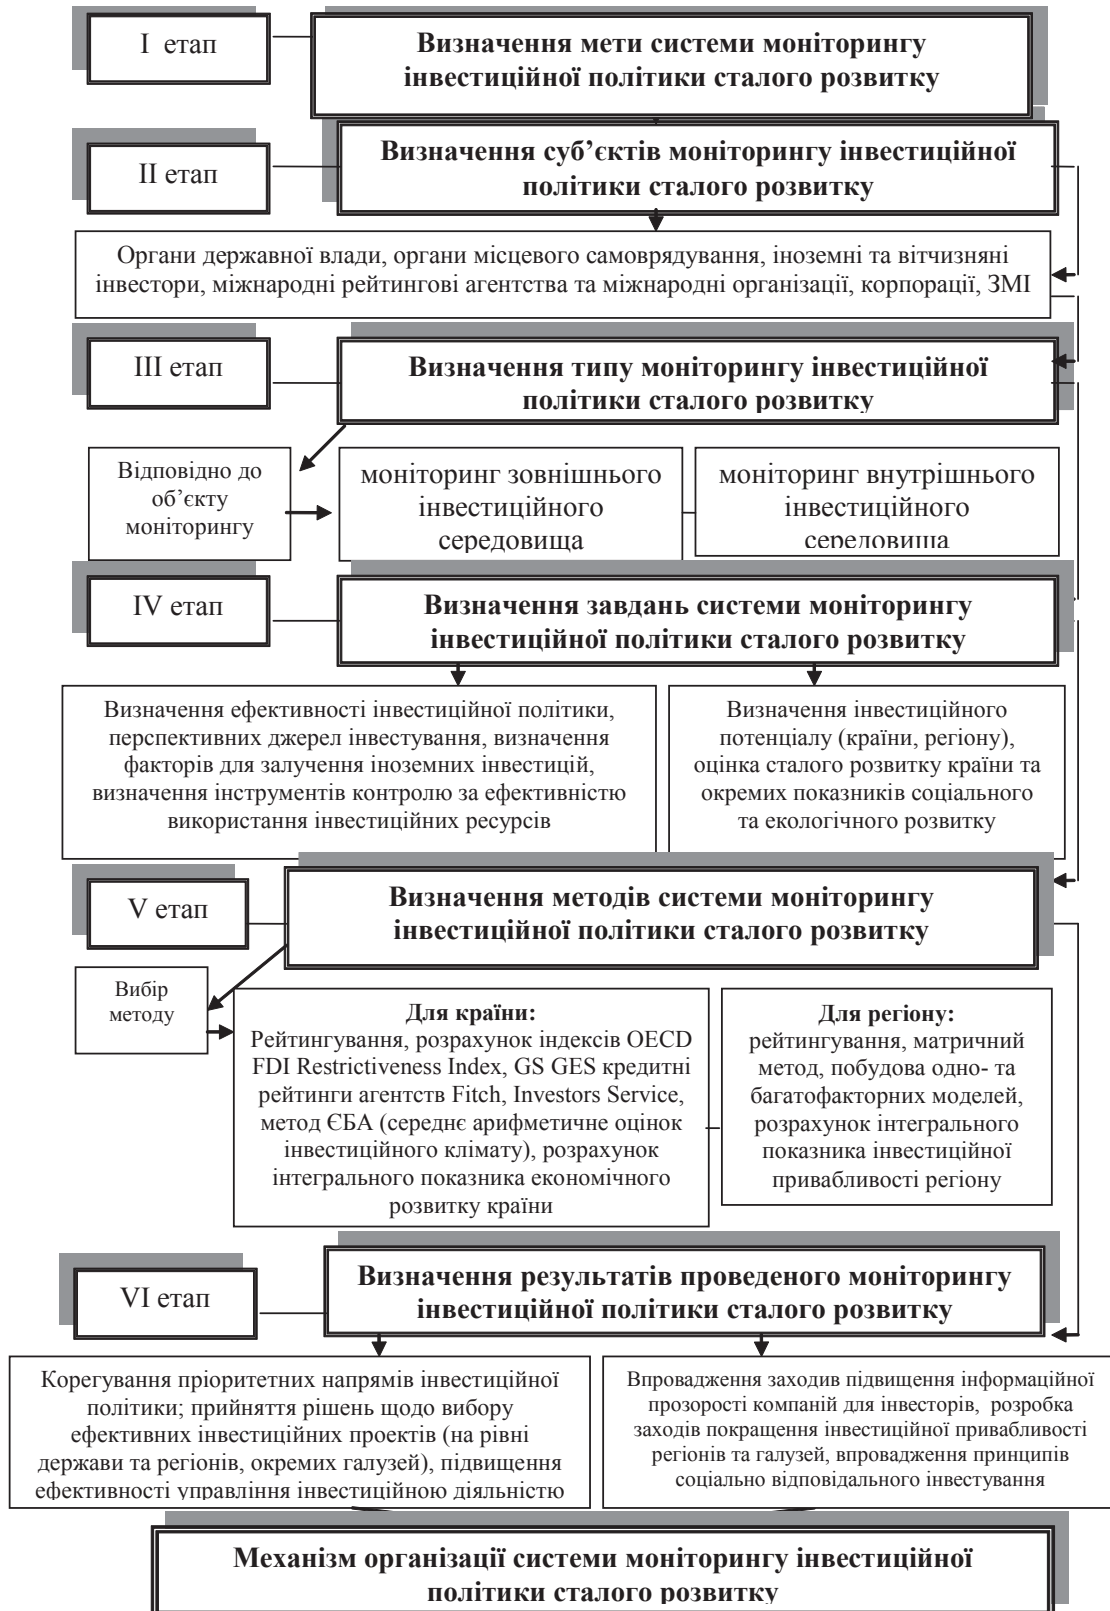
I етап

Визначення мети системи моніторингу інвестиційної політики сталого розвитку

II етап

Визначення суб'єктів моніторингу інвестиційної політики сталого розвитку

Органи державної влади, органи місцевого самоврядування, іноземні та вітчизняні інвестори, міжнародні рейтингові агентства та міжнародні організації, корпорації, ЗМІ

III етап

Визначення типу моніторингу інвестиційної політики сталого розвитку

Відповідно до об'єкту моніторингу

моніторинг зовнішнього інвестиційного середовища

моніторинг внутрішнього інвестиційного середовища

IV етап

Визначення завдань системи моніторингу інвестиційної політики сталого розвитку

Визначення ефективності інвестиційної політики, перспективних джерел інвестування, визначення факторів для залучення іноземних інвестицій, визначення інструментів контролю за ефективністю використання інвестиційних ресурсів

Визначення інвестиційного потенціалу (країни, регіону), оцінка сталого розвитку країни та окремих показників соціального та екологічного розвитку

V етап

Визначення методів системи моніторингу інвестиційної політики сталого розвитку

Вибір методу

Для країни:
Рейтингування, розрахунок індексів OECD FDI Restrictiveness Index, GS GES кредитні рейтинги агентств Fitch, Investors Service, метод ЄБА (середнє арифметичне оцінок інвестиційного клімату), розрахунок інтегрального показника економічного розвитку країни

Для регіону:
рейтингування, матричний метод, побудова одно- та багатофакторних моделей, розрахунок інтегрального показника інвестиційної привабливості регіону

VI етап

Визначення результатів проведеного моніторингу інвестиційної політики сталого розвитку

Корегування пріоритетних напрямів інвестиційної політики; прийняття рішень щодо вибору ефективних інвестиційних проектів (на рівні держави та регіонів, окремих галузей), підвищення ефективності управління інвестиційною діяльністю

Впровадження заходів підвищення інформаційної прозорості компаній для інвесторів, розробка заходів покращення інвестиційної привабливості регіонів та галузей, впровадження принципів соціально відповідального інвестування

Механізм організації системи моніторингу інвестиційної політики сталого розвитку